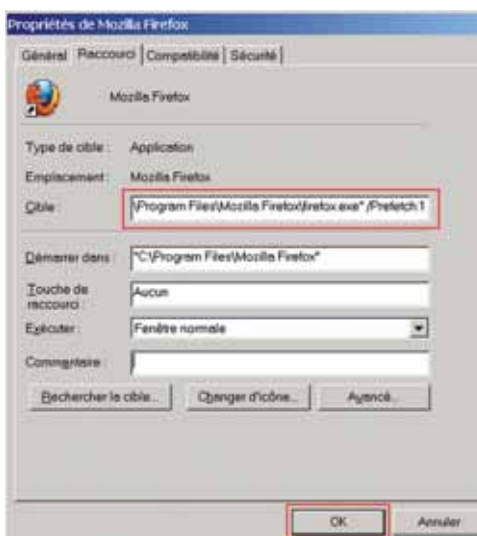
Propriétés de Mozilla Firefox

Général | Raccourci | Compatibilité | Sécurité

Mozilla Firefox

Type de cible : Application

Emplacement : Mozilla Firefox

Cible : \Program Files\Mozilla Firefox\firefox.exe" /Prefetch:1

Démarrer dans : "C:\Program Files\Mozilla Firefox"

Touche de raccourci : Aucun

Exécuter : Fenêtre normale

Commentaire :

Rechercher la cible... | Changer d'icône... | Avancé...

OK | Annuler